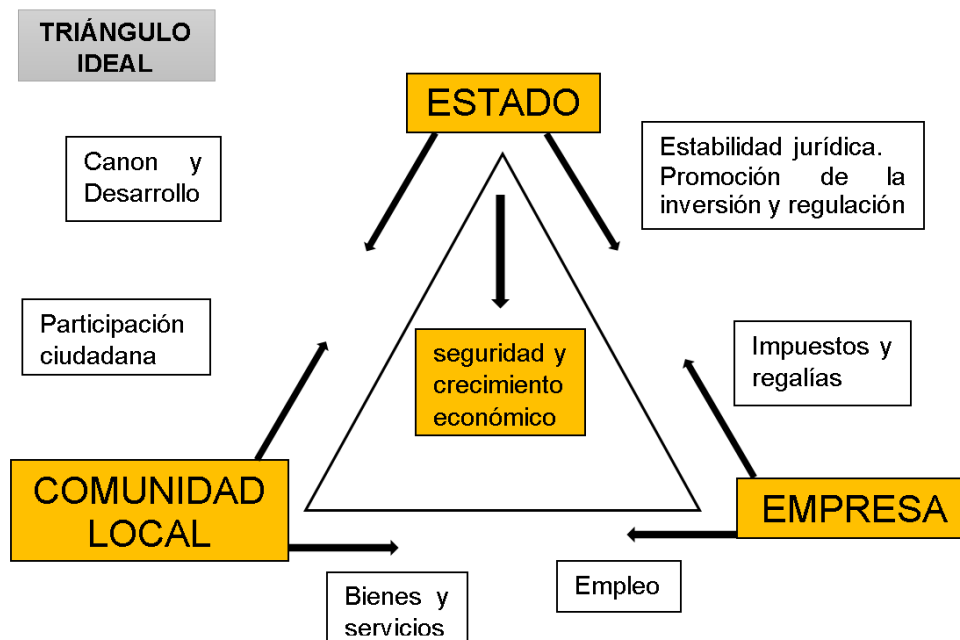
TRIÁNGULO IDEAL

ESTADO

Canon y Desarrollo

Estabilidad jurídica. Promoción de la inversión y regulación

Participación ciudadana

seguridad y crecimiento económico

Impuestos y regalías

COMUNIDAD LOCAL

EMPRESA

Empleo

Bienes y servicios